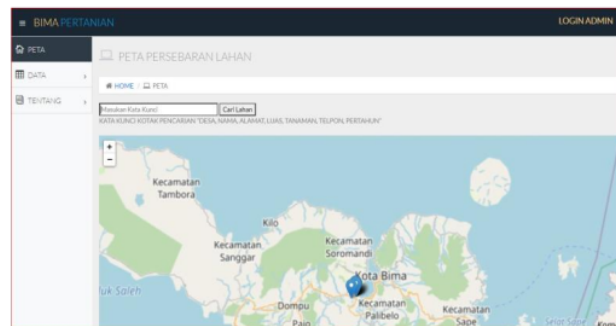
≡ BIMA PERTANIAN

LOGIN ADMIN

PETA

DATA

TENTANG

PETA PERSEBARAN LAHAN

HOME / PETA

Masukan Kata Kunci

Cari Lahan

KATA KUNCI KOTAK PENCARIAN "DESA, NAMA, ALAMAT, LUAS, TANAMAN, TELPON, PERTAHUN"

+

−

Kecamatan Tambora

Kilo

Kecamatan Sanggar

Kecamatan Soromandi

Kota Bima

Teluk Saleh

Dompu

Kecamatan Palibelo

Kecamatan Sape

Pajo

Selat Sape